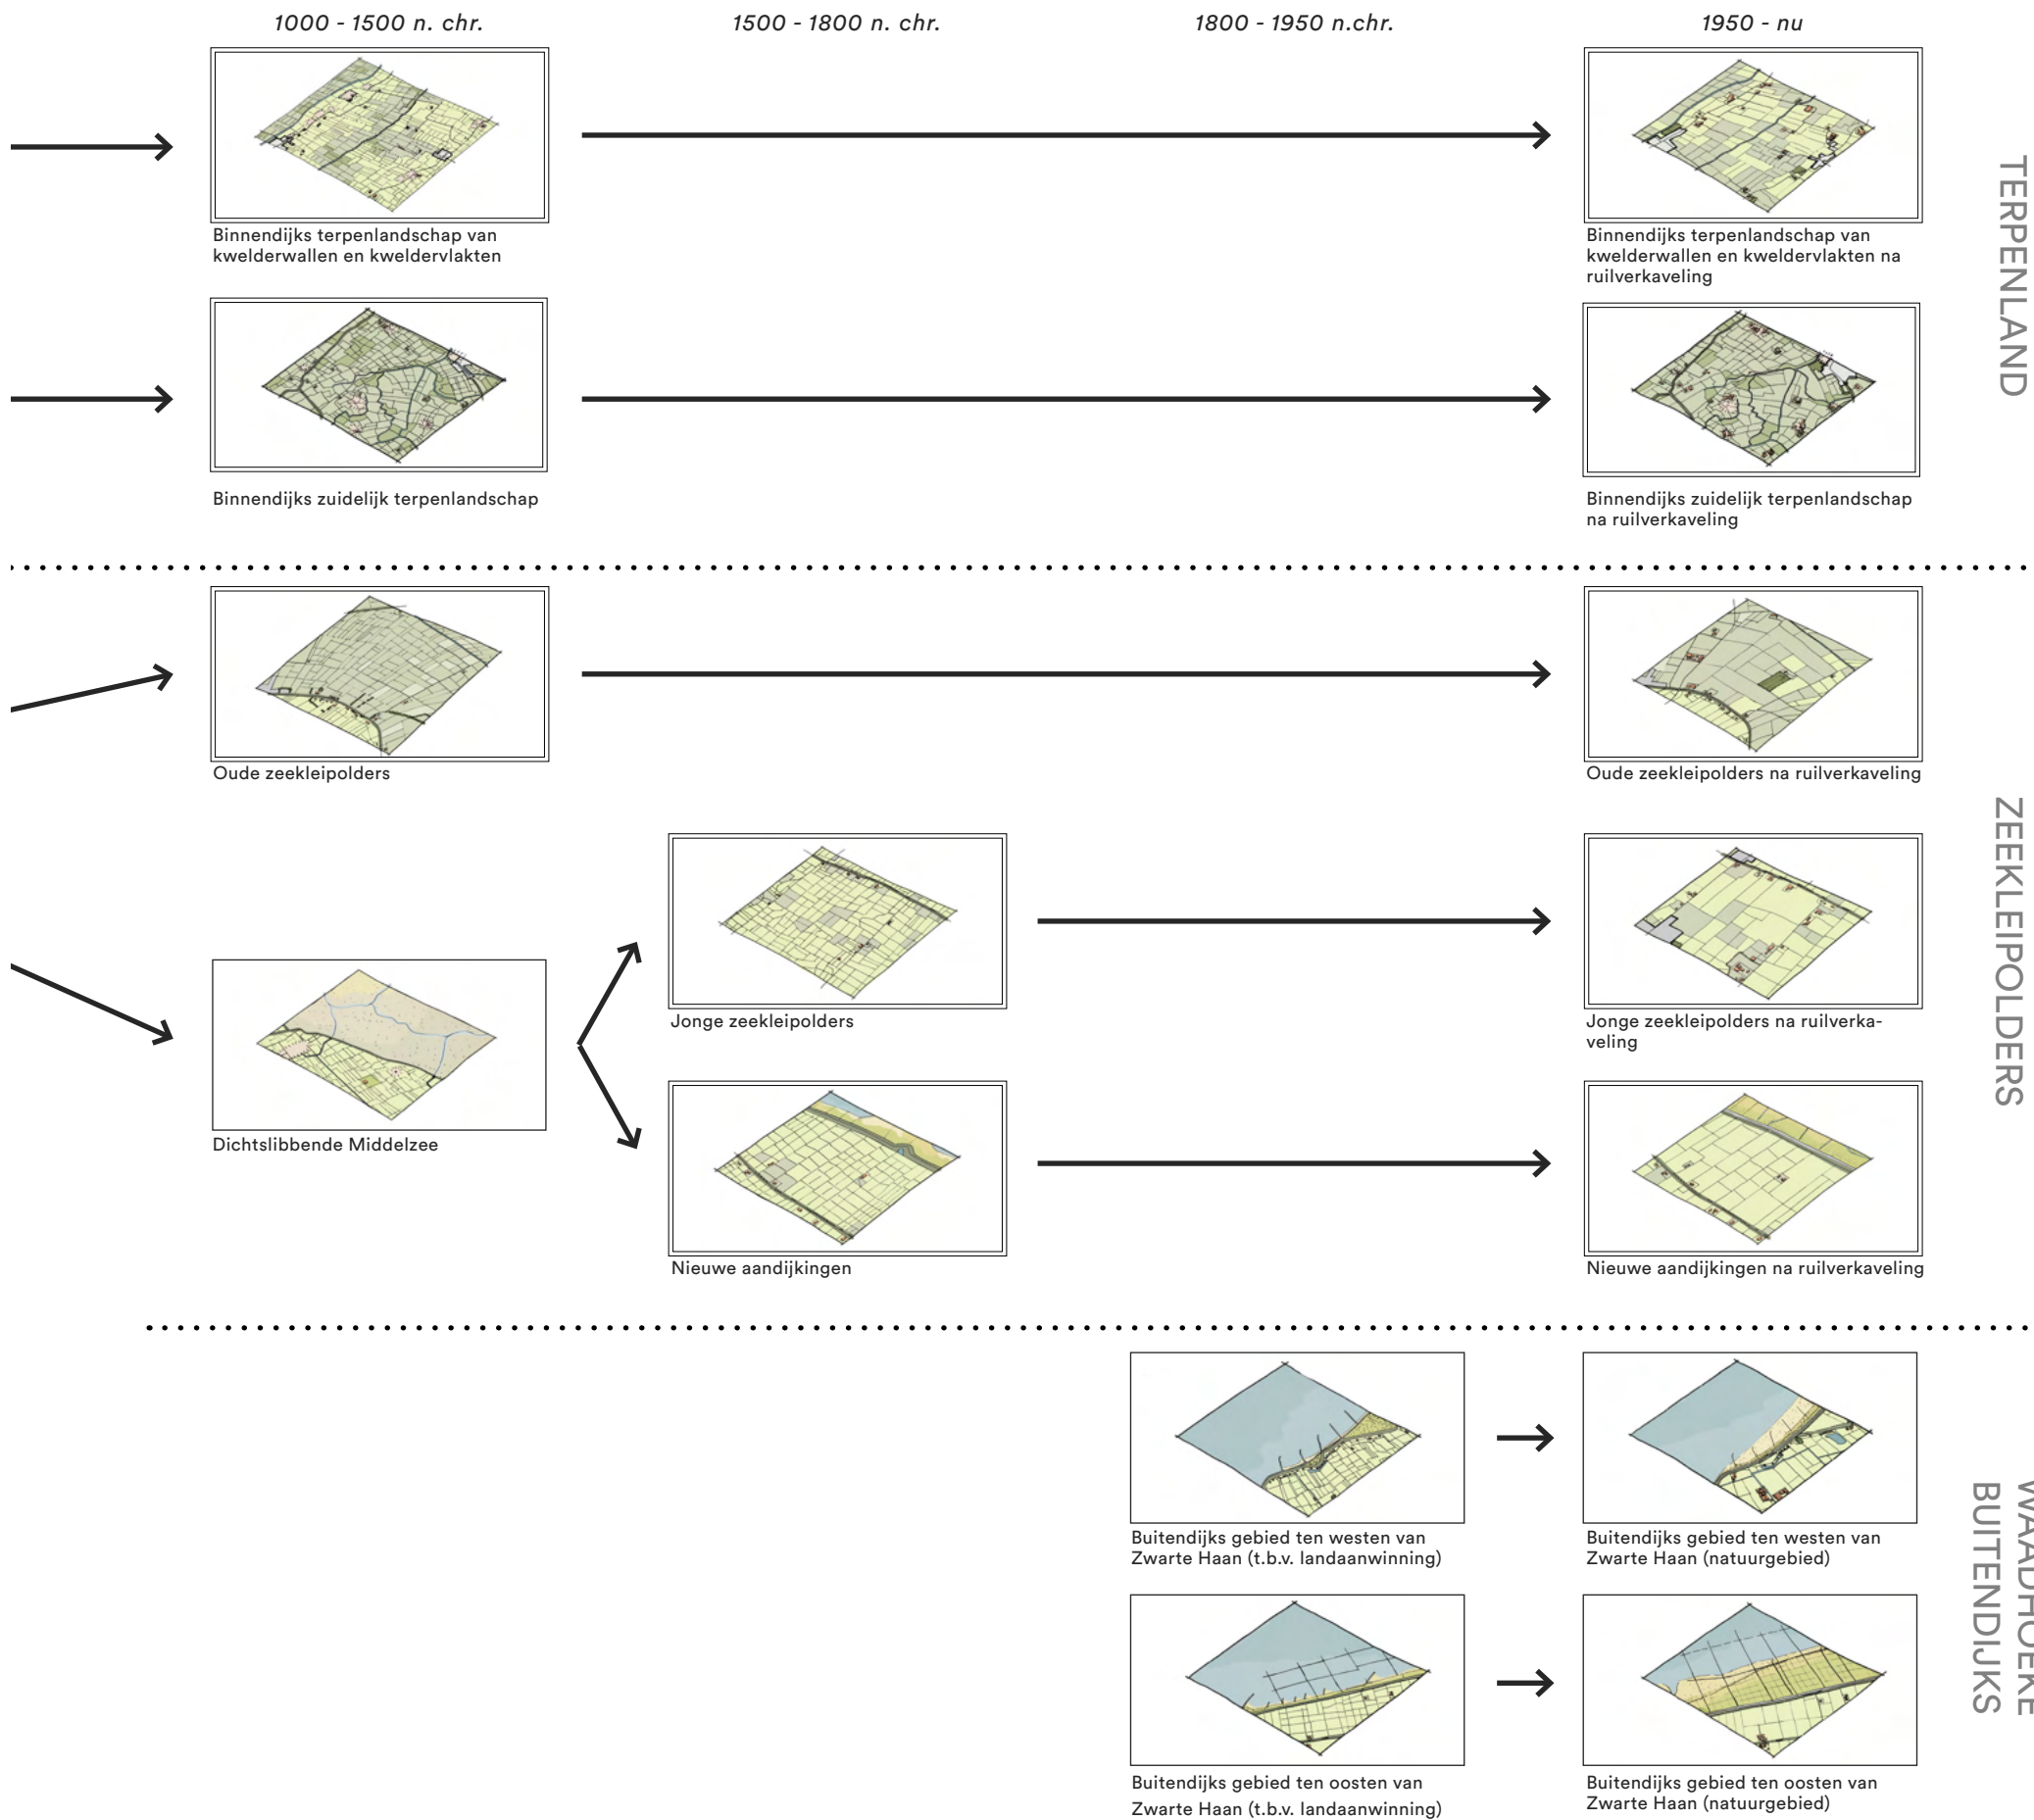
1000 - 1500 n. chr.

1500 - 1800 n. chr.

1800 - 1950 n.chr.

1950 - nu

Binnendijks terpenlandschap van kwelderwallen en kweldervlakten

Binnendijks terpenlandschap van kwelderwallen en kweldervlakten na ruilverkaveling

TERPENLAND

Binnendijks zuidelijk terpenlandschap

Binnendijks zuidelijk terpenlandschap na ruilverkaveling

Oude zeekleipolders

Oude zeekleipolders na ruilverkaveling

ZEEKLEIPOLDERS

Jonge zeekleipolders

Jonge zeekleipolders na ruilverkaveling

Dichtslibbende Middelzee

Nieuwe aandijkingen

Nieuwe aandijkingen na ruilverkaveling

Buitendijks gebied ten westen van Zwarte Haan (t.b.v. landaanwinning)

Buitendijks gebied ten westen van Zwarte Haan (natuurgebied)

WAADHOEKE BUITENDIJKS

Buitendijks gebied ten oosten van Zwarte Haan (t.b.v. landaanwinning)

Buitendijks gebied ten oosten van Zwarte Haan (natuurgebied)